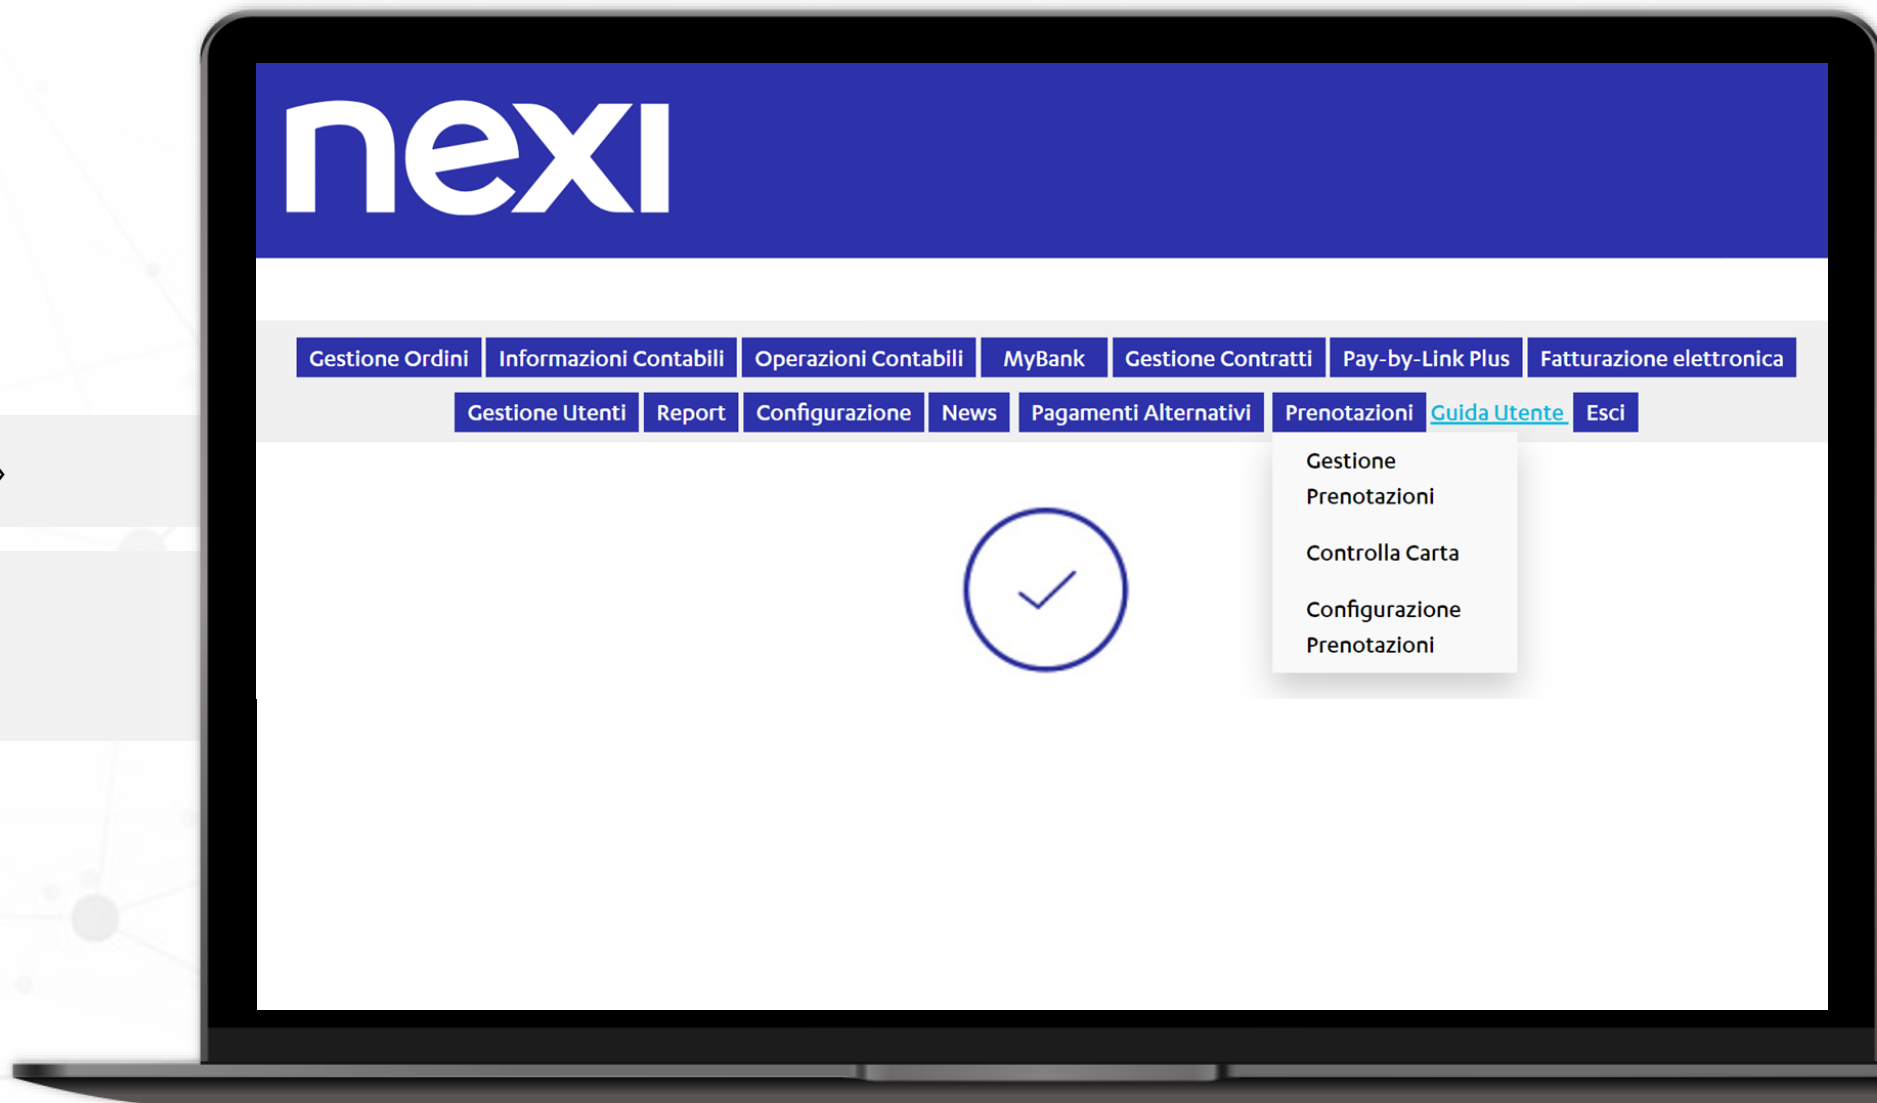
nexi

Gestione Ordini | Informazioni Contabili | Operazioni Contabili | MyBank | Gestione Contratti | Pay-by-Link Plus | Fatturazione elettronica

Gestione Utenti | Report | Configurazione | News | Pagamenti Alternativi | Prenotazioni | Guida Utente | Esci

Gestione Prenotazioni

Controlla Carta

Configurazione Prenotazioni